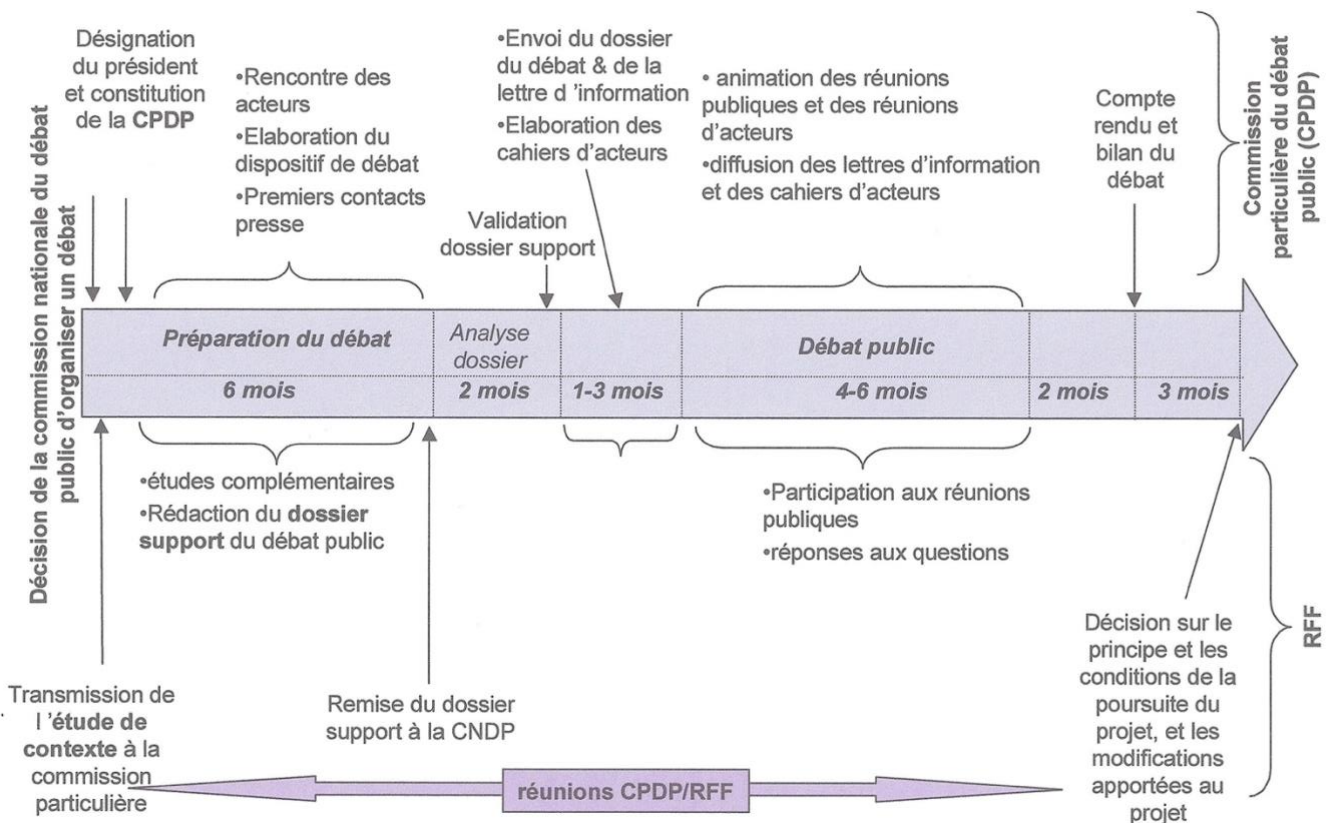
Décision de la commission nationale du débat public d'organiser un débat

Désignation du président et constitution de la CPDP

•Rencontre des acteurs
•Elaboration du dispositif de débat
•Premiers contacts presse

Validation dossier support

•Envoi du dossier du débat & de la lettre d 'information
•Elaboration des cahiers d'acteurs

• animation des réunions publiques et des réunions d'acteurs
•diffusion des lettres d'information et des cahiers d'acteurs

Compte rendu et bilan du débat

Commission particulière du débat public (CPDP)

| Préparation du débat | Analyse dossier | | Débat public | | |
|---|---|---|---|---|---|
| 6 mois | 2 mois | 1-3 mois | 4-6 mois | 2 mois | 3 mois |

•études complémentaires
•Rédaction du dossier support du débat public

•Participation aux réunions publiques
•réponses aux questions

Décision sur le principe et les conditions de la poursuite du projet, et les modifications apportées au projet

RFF

Transmission de l'étude de contexte à la commission particulière

Remise du dossier support à la CNDP

réunions CPDP/RFF